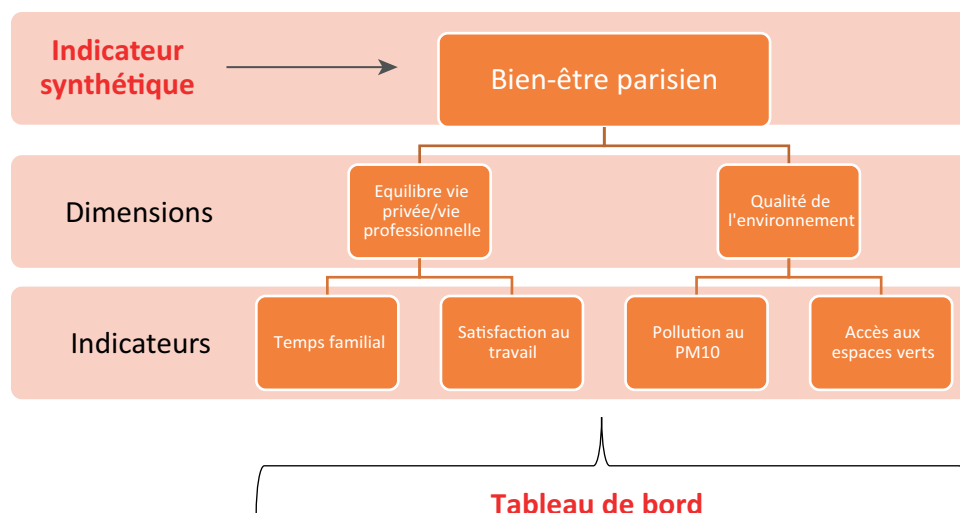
Indicateur synthétique

Bien-être parisien

Dimensions

Equilibre vie privée/vie professionnelle

Qualité de l'environnement

Indicateurs

Temps familial

Satisfaction au travail

Pollution au PM10

Accès aux espaces verts

Tableau de bord